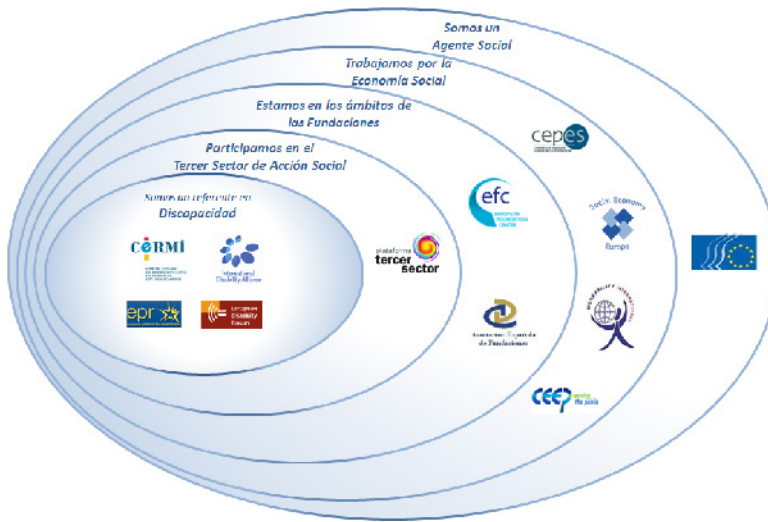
Somos un Agente Social

Trabajamos por la Economía Social

Estamos en los ámbitos de las Fundaciones

Participamos en el Tercer Sector de Acción Social

Somos un referente en Discapacidad

CERMI

International Disability Alliance

epr

European Disability Forum

plataforma tercer sector

efc

cepes

Social Economy Europe

Asociación Española de Fundaciones

CEEP